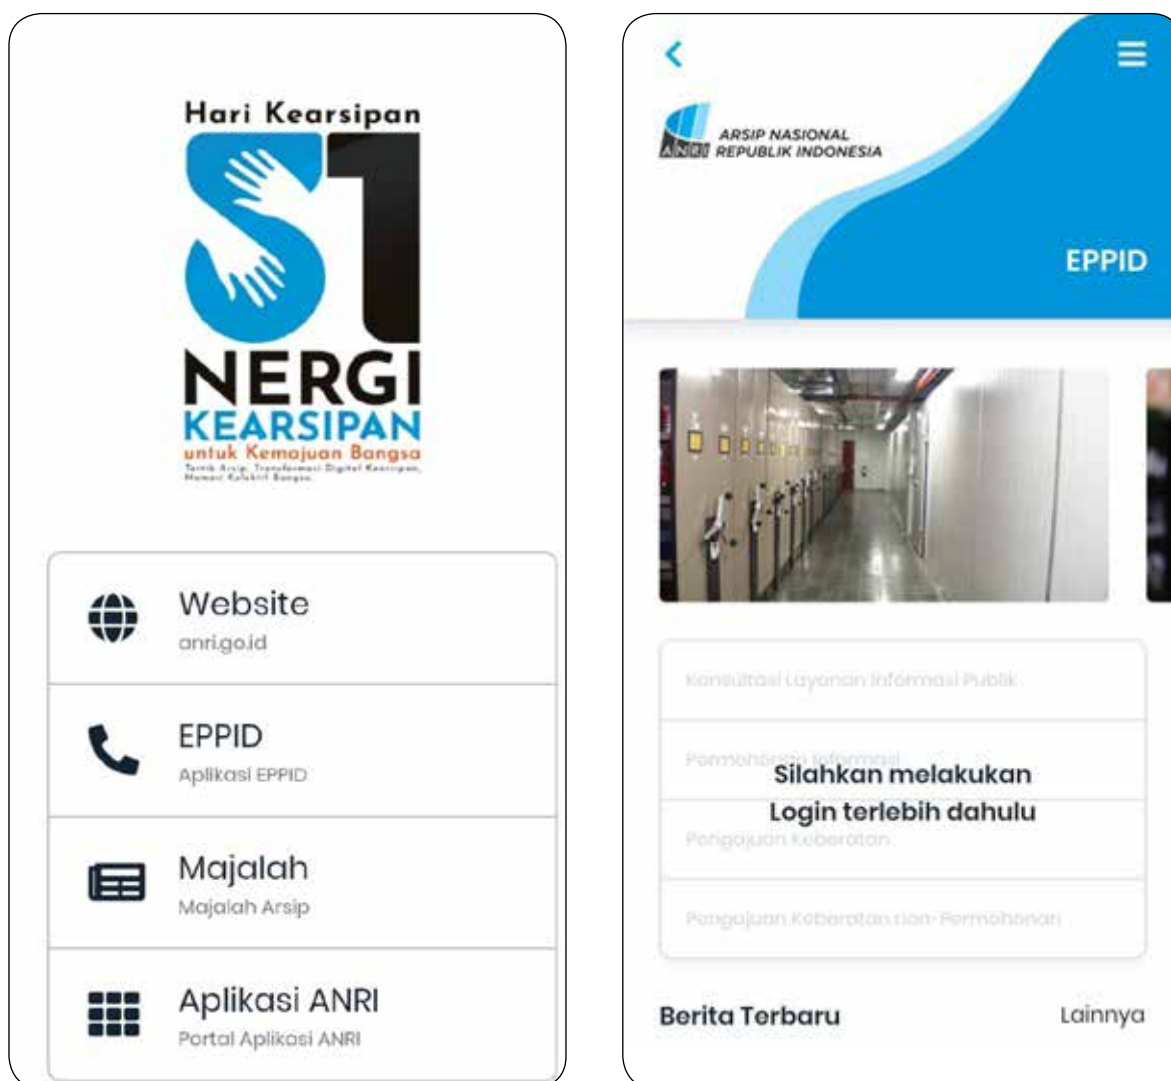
Hari Kearsipan

S1
NERGI
KEARSIPAN
untuk Kemajuan Bangsa
Tertib Arsip, Transformasi Digital Kearsipan, Memori Kolektif Bangsa.

Website
anri.go.id

EPPID
Aplikasi EPPID

Majalah
Majalah Arsip

Aplikasi ANRI
Portal Aplikasi ANRI

ANRI ARSIP NASIONAL REPUBLIK INDONESIA

EPPID

Konsultasi Layanan Informasi Publik

Permohonan Informasi

Silahkan melakukan Login terlebih dahulu

Pengajuan Keberatan

Pengajuan Keberatan non-Permohonan

Berita Terbaru

Lainnya